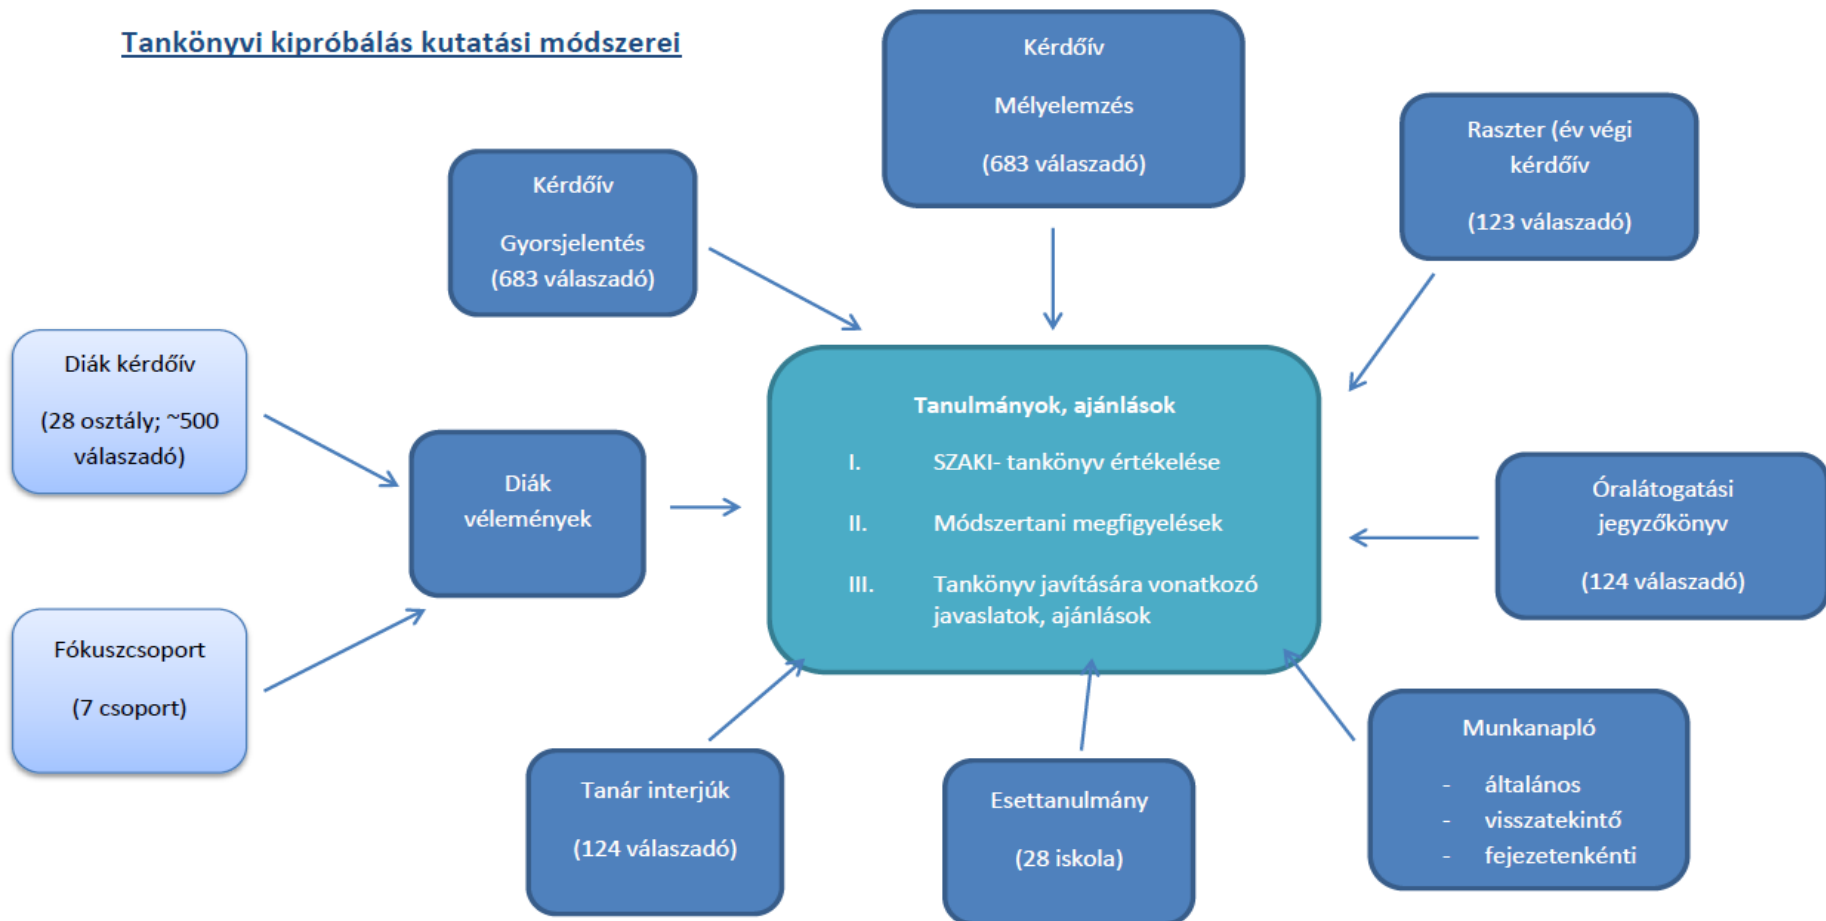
Tankönyvi kipróbálás kutatási módszerei

Kérdőív

Mélyelemzés

(683 válaszadó)

Kérdőív

Gyorsjelentés (683 válaszadó)

Raszter (év végi kérdőív

(123 válaszadó)

Diák kérdőív

(28 osztály; ~500 válaszadó)

Diák vélemények

Tanulmányok, ajánlások

I. SZAKI- tankönyv értékelése

II. Módszertani megfigyelések

III. Tankönyv javítására vonatkozó javaslatok, ajánlások

Óralátogatási jegyzőkönyv

(124 válaszadó)

Fókuszcsoport

(7 csoport)

Tanár interjúk

(124 válaszadó)

Esettanulmány

(28 iskola)

Munkanapló

- általános
- visszatekintő
- fejezetenkénti